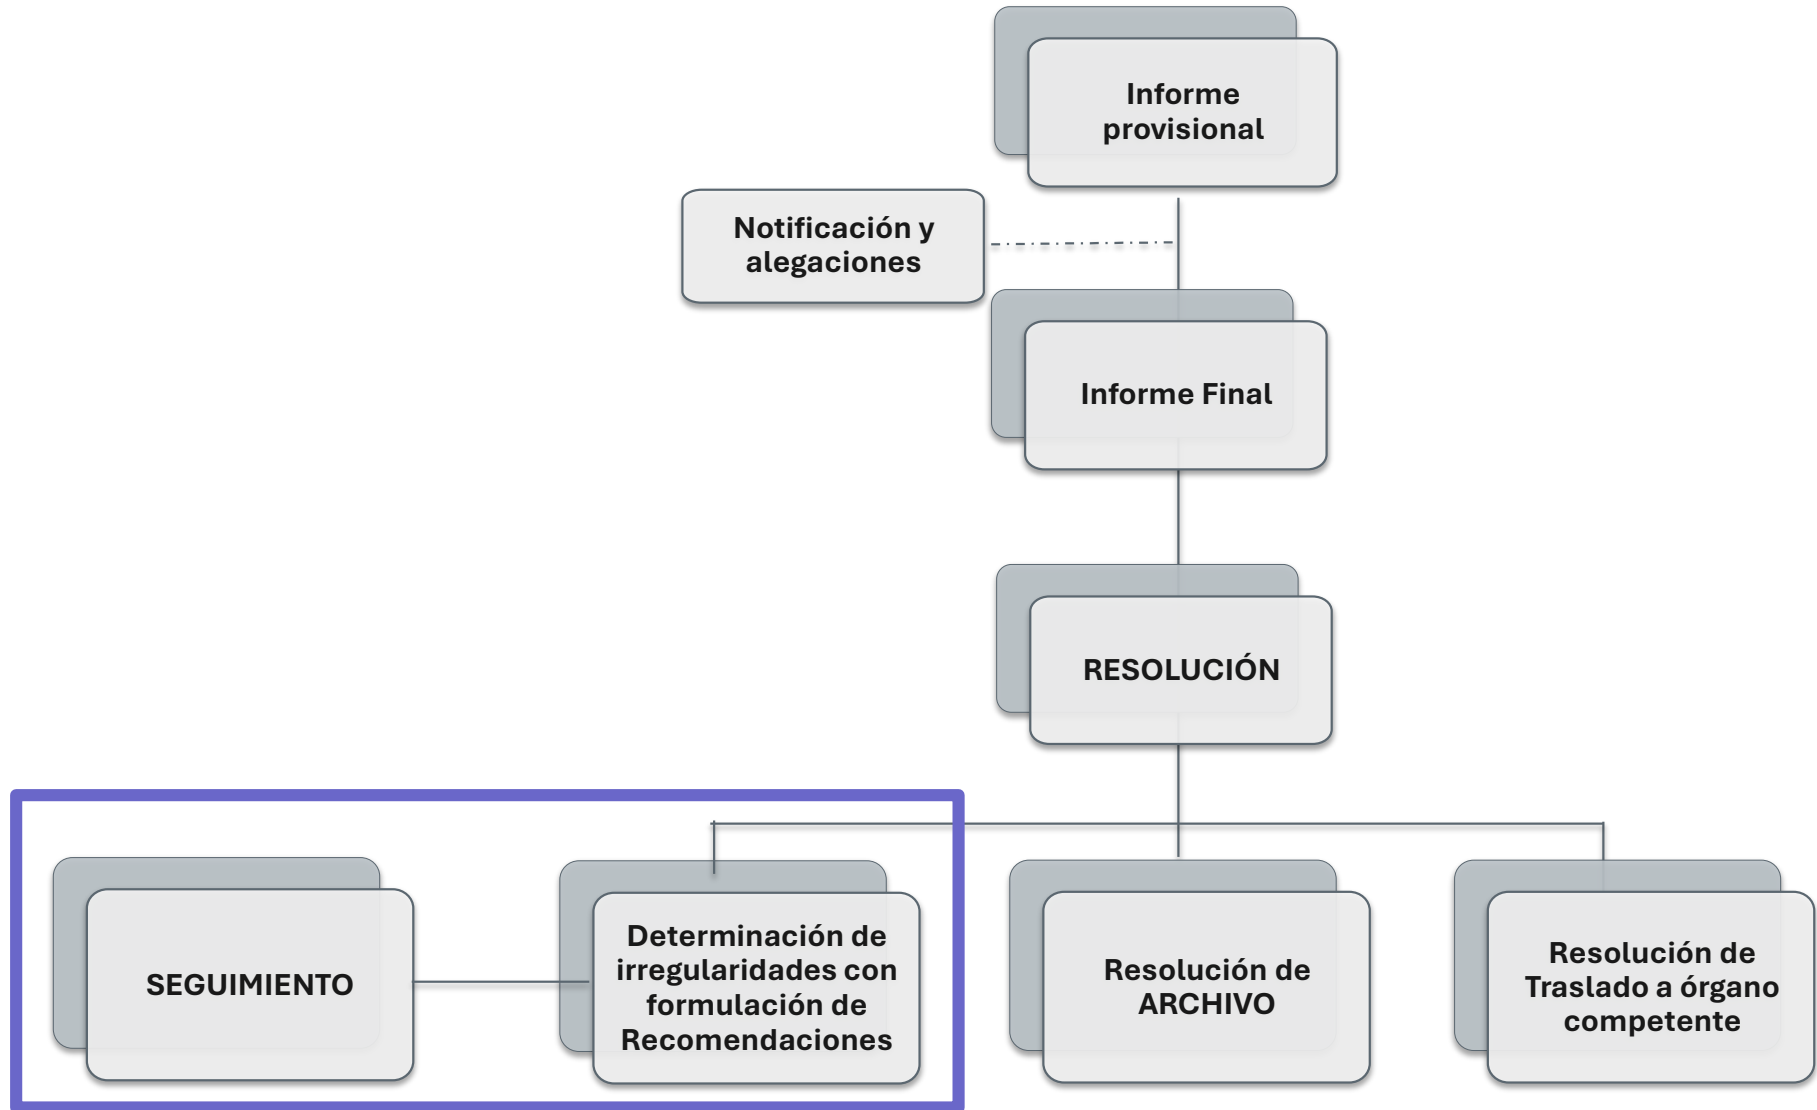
Informe provisional

Notificación y alegaciones

Informe Final

RESOLUCIÓN

SEGUIMIENTO

Determinación de irregularidades con formulación de Recomendaciones

Resolución de ARCHIVO

Resolución de Traslado a órgano competente